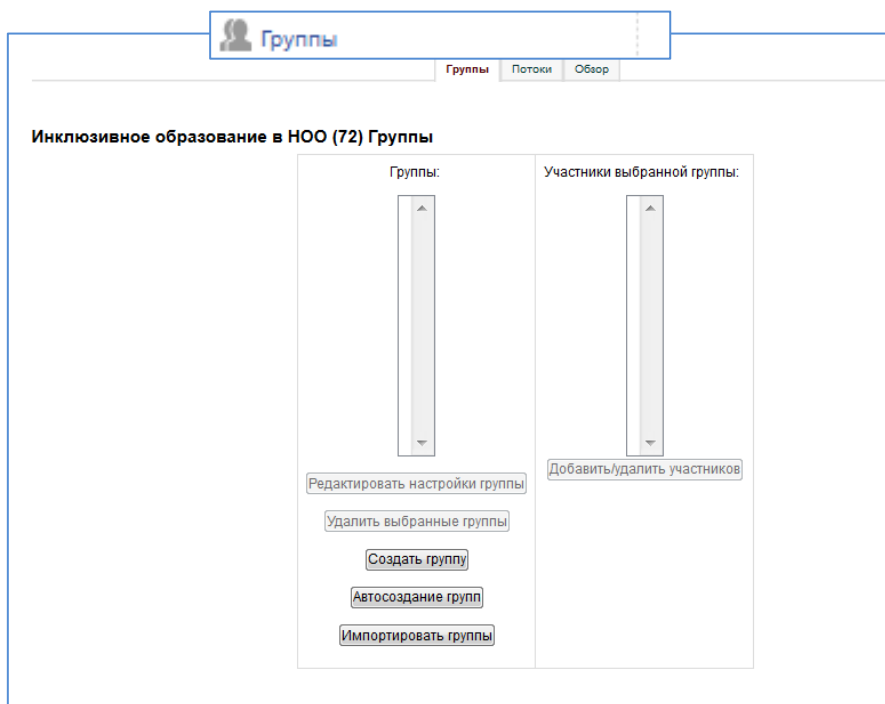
Группы

Группы | Потоки | Обзор

Инклюзивное образование в НОО (72) Группы

Группы:

Редактировать настройки группы

Удалить выбранные группы

Создать группу

Автосоздание групп

Импортировать группы

Участники выбранной группы:

Добавить/удалить участников